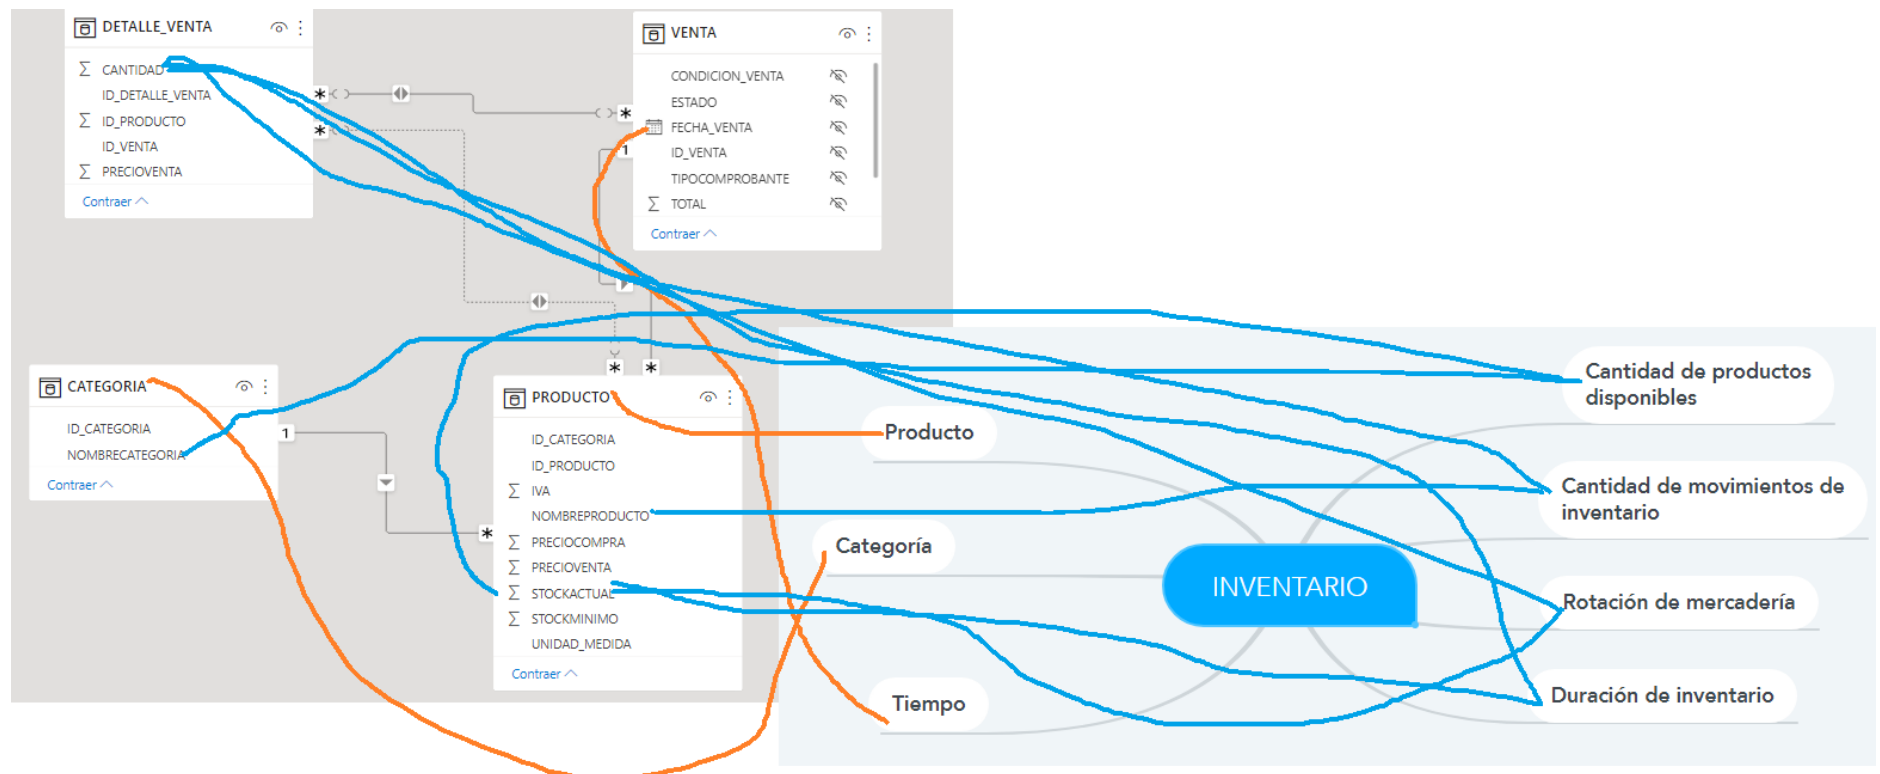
DETALLE_VENTA
CANTIDAD
ID_DETALLE_VENTA
ID_PRODUCTO
ID_VENTA
PRECIOVENTA
Contraer

VENTA
CONDICION_VENTA
ESTADO
FECHA_VENTA
ID_VENTA
TIPOCOMPROBANTE
TOTAL
Contraer

CATEGORIA
ID_CATEGORIA
NOMBRECATEGORIA
Contraer

PRODUCTO
ID_CATEGORIA
ID_PRODUCTO
IVA
NOMBREPRODUCTO
PRECIOCOMPRA
PRECIOVENTA
STOCKACTUAL
STOCKMINIMO
UNIDAD_MEDIDA
Contraer

Producto
Categoría
Tiempo
INVENTARIO
Cantidad de productos disponibles
Cantidad de movimientos de inventario
Rotación de mercadería
Duración de inventario